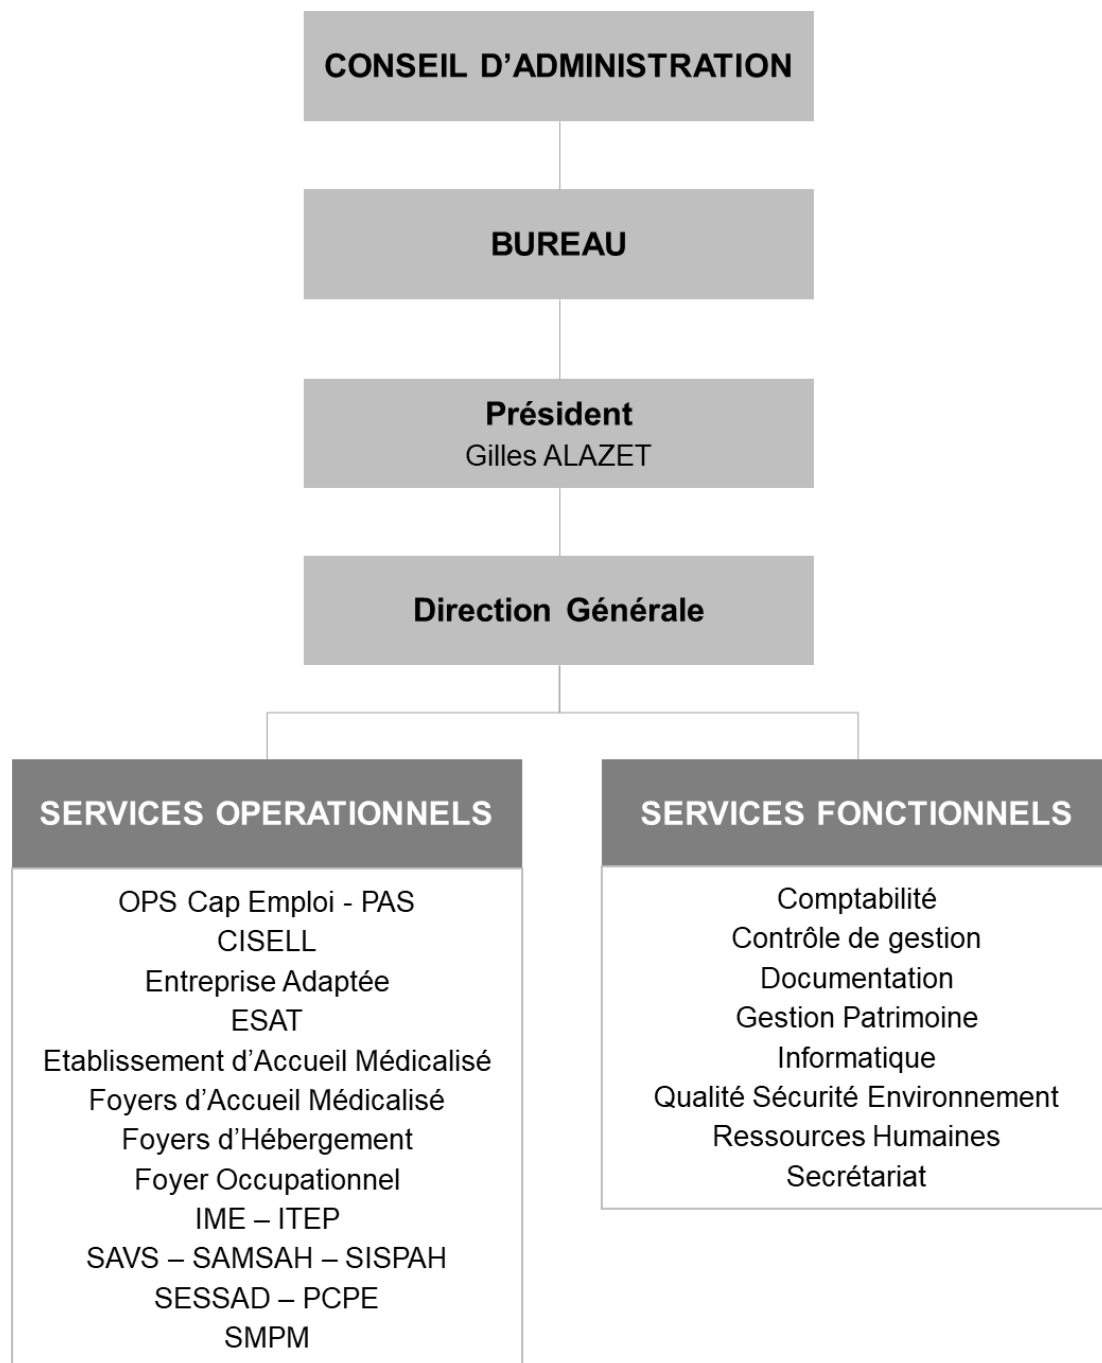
CONSEIL D'ADMINISTRATION

BUREAU

Président
Gilles ALAZET

Direction Générale

SERVICES OPERATIONNELS

OPS Cap Emploi - PAS
CISELL
Entreprise Adaptée
ESAT
Etablissement d'Accueil Médicalisé
Foyers d'Accueil Médicalisé
Foyers d'Hébergement
Foyer Occupationnel
IME – ITEP
SAVS – SAMSAH – SISPAH
SESSAD – PCPE
SMPM

SERVICES FONCTIONNELS

Comptabilité
Contrôle de gestion
Documentation
Gestion Patrimoine
Informatique
Qualité Sécurité Environnement
Ressources Humaines
Secrétariat